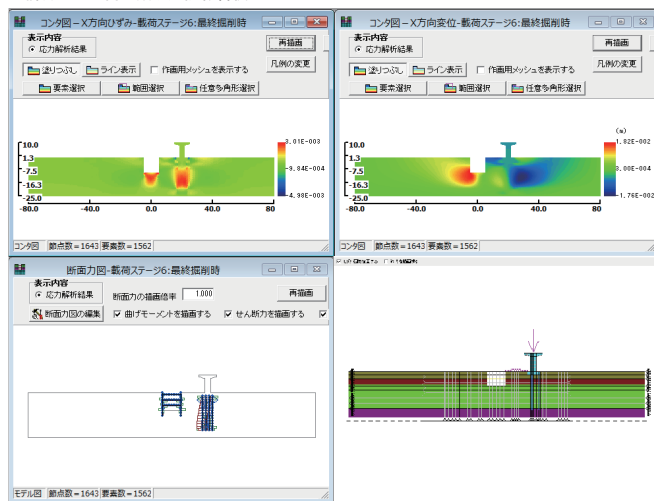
コンタ図－X方向ひずみ-載荷ステージ6:最終掘削時

表示内容
応力解析結果
再描画
凡例の変更
塗りつぶし
ライン表示
作画用メッシュを表示する
要素選択
範囲選択
任意多角形選択

10.0
1.3
-7.5
-16.3
-25.0
-80.0
-40.0
0.0
40.0
80
3.01E-003
-9.84E-004
-4.98E-003

コンタ図 節点数＝1643 要素数＝1562

コンタ図－X方向変位-載荷ステージ6:最終掘削時

表示内容
応力解析結果
再描画
凡例の変更
塗りつぶし
ライン表示
作画用メッシュを表示する
要素選択
範囲選択
任意多角形選択

(m)
10.0
1.3
-7.5
-16.3
-25.0
-80.0
-40.0
0.0
40.0
80
1.82E-002
3.00E-004
-1.76E-002

コンタ図 節点数＝1643 要素数＝1562

断面力図-載荷ステージ6:最終掘削時

表示内容
応力解析結果
断面力の描画倍率 1.000
再描画
断面力図の編集
曲げモーメントを描画する
せん断力を描画する

モデル図 節点数＝1643 要素数＝1562